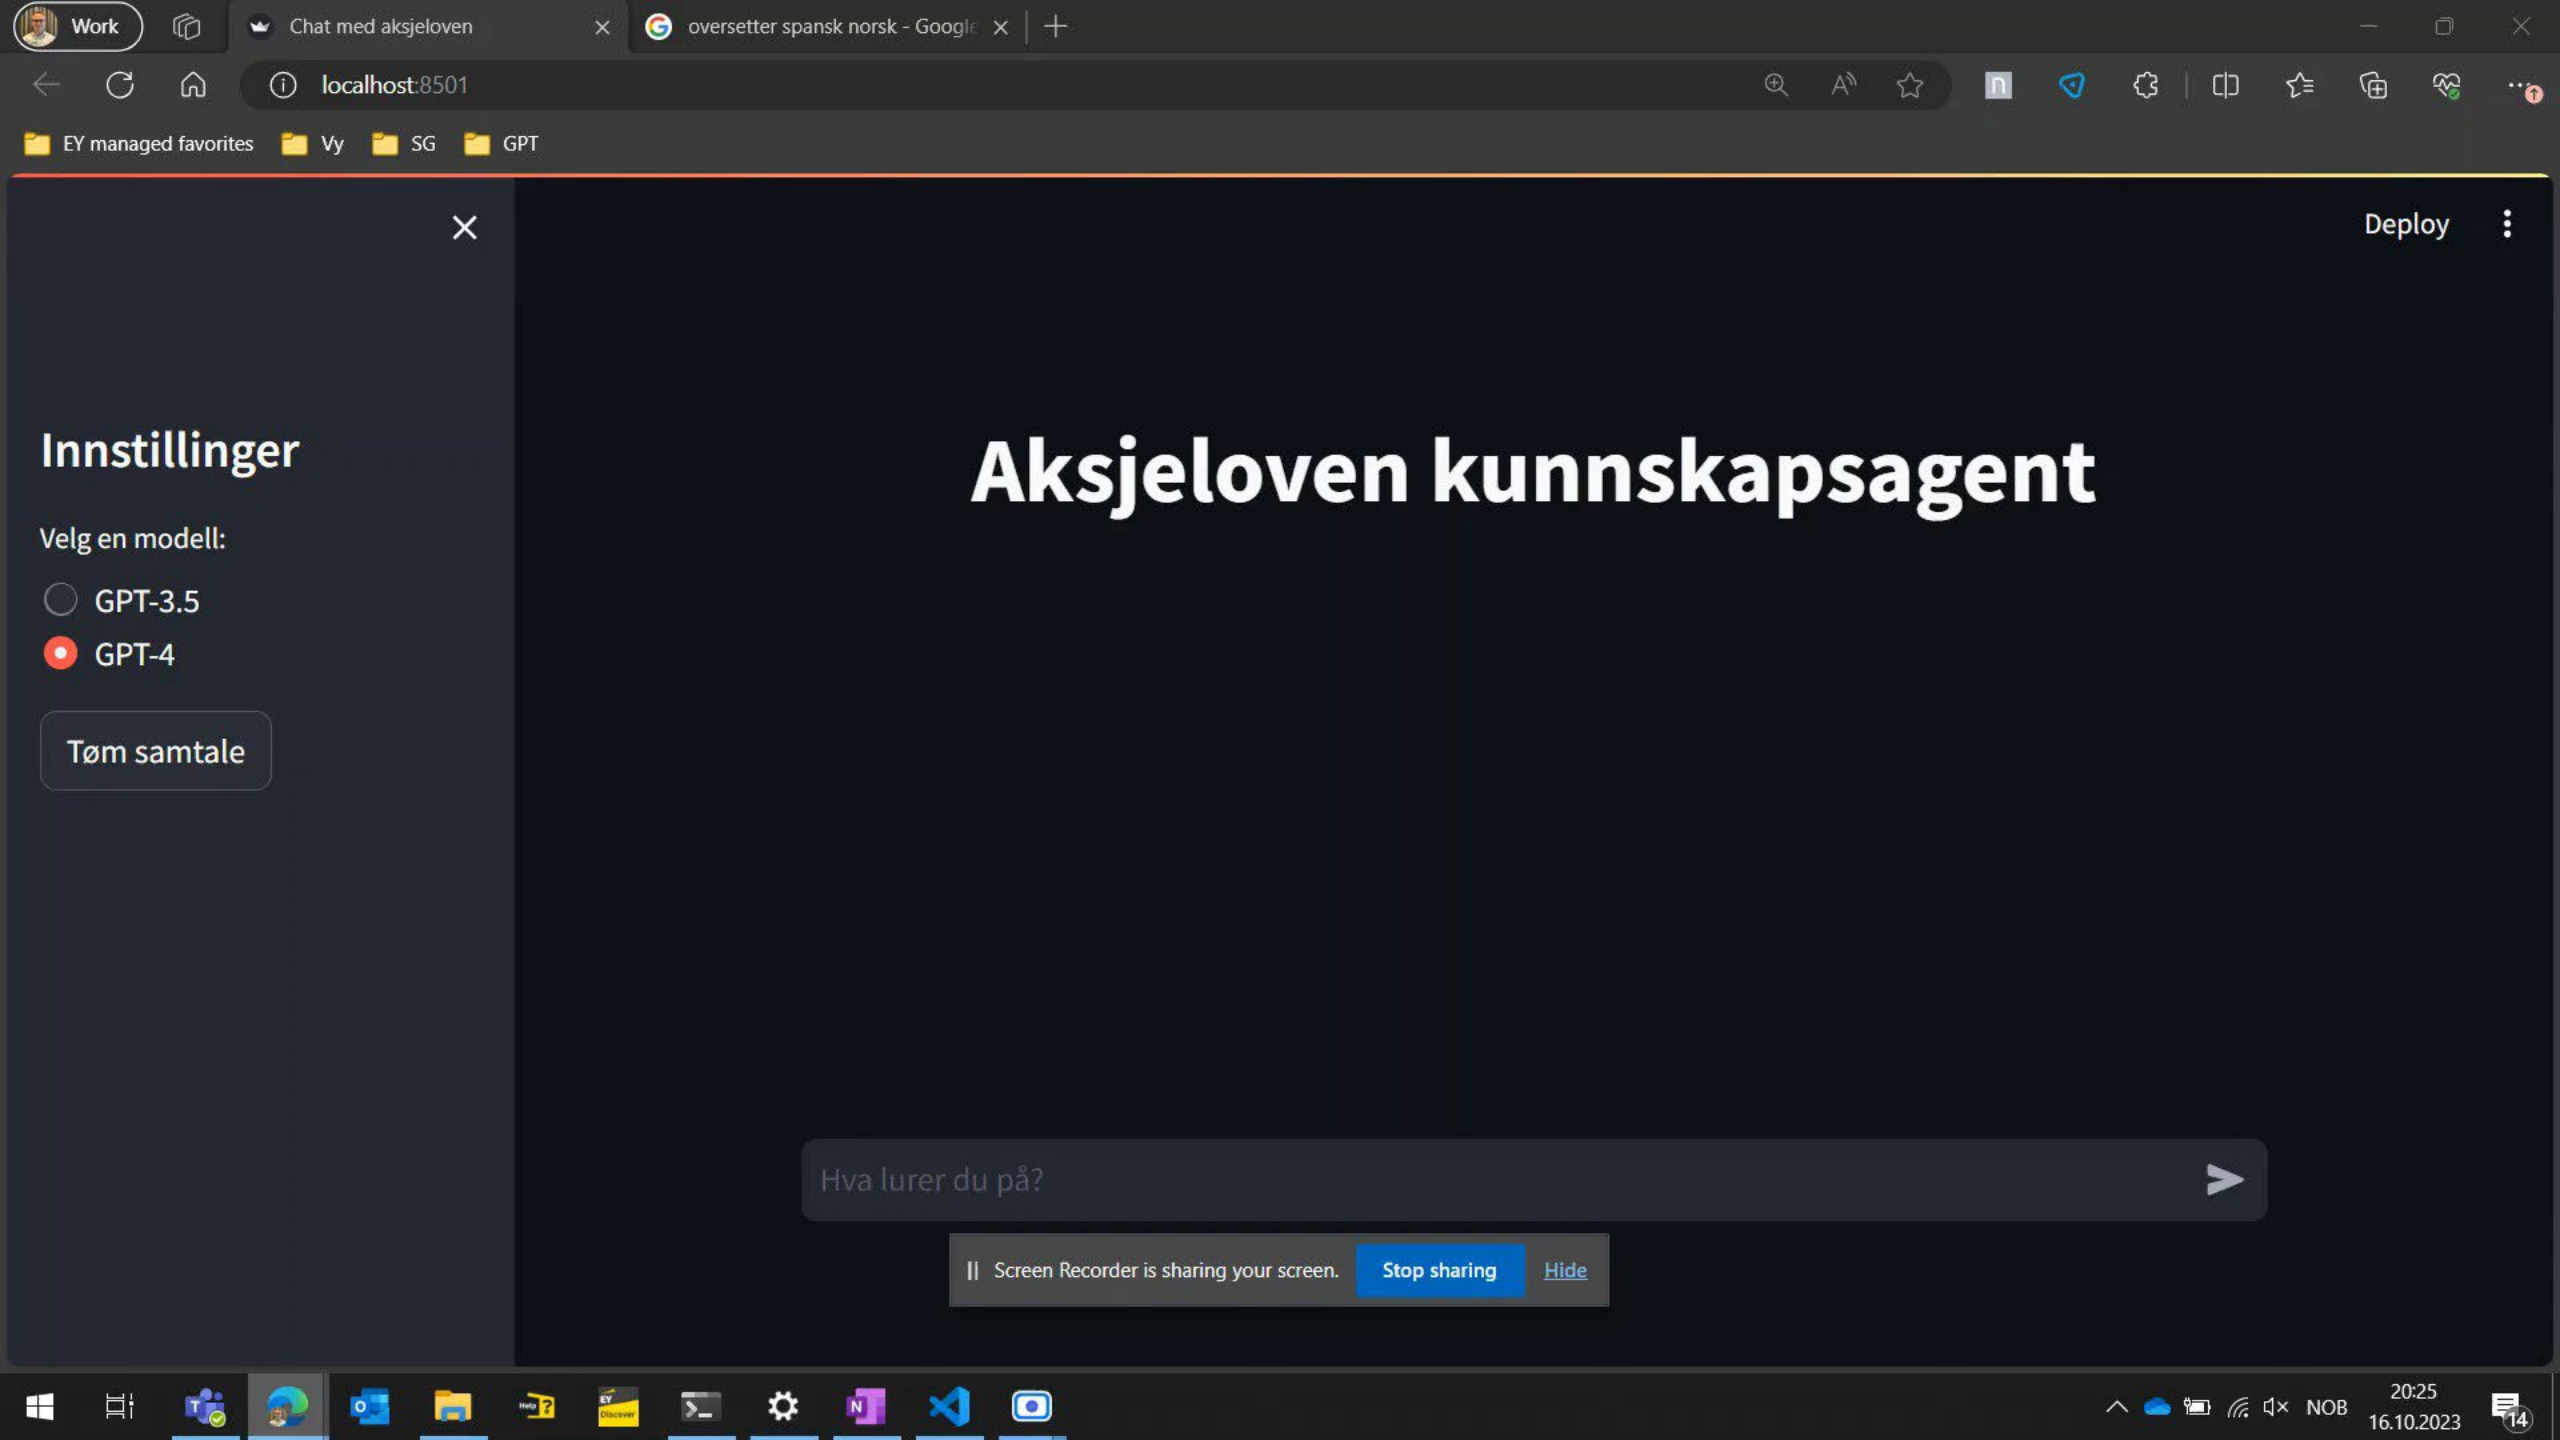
Work

Chat med aksjeloven

oversetter spansk norsk - Google

localhost:8501

EY managed favorites Vy SG GPT

Deploy

Innstillinger

Velg en modell:

GPT-3.5

GPT-4

Tøm samtale

Aksjeloven kunnskapsagent

Hva lurer du på?

Screen Recorder is sharing your screen. Stop sharing Hide

NOB 20:25 16.10.2023

14